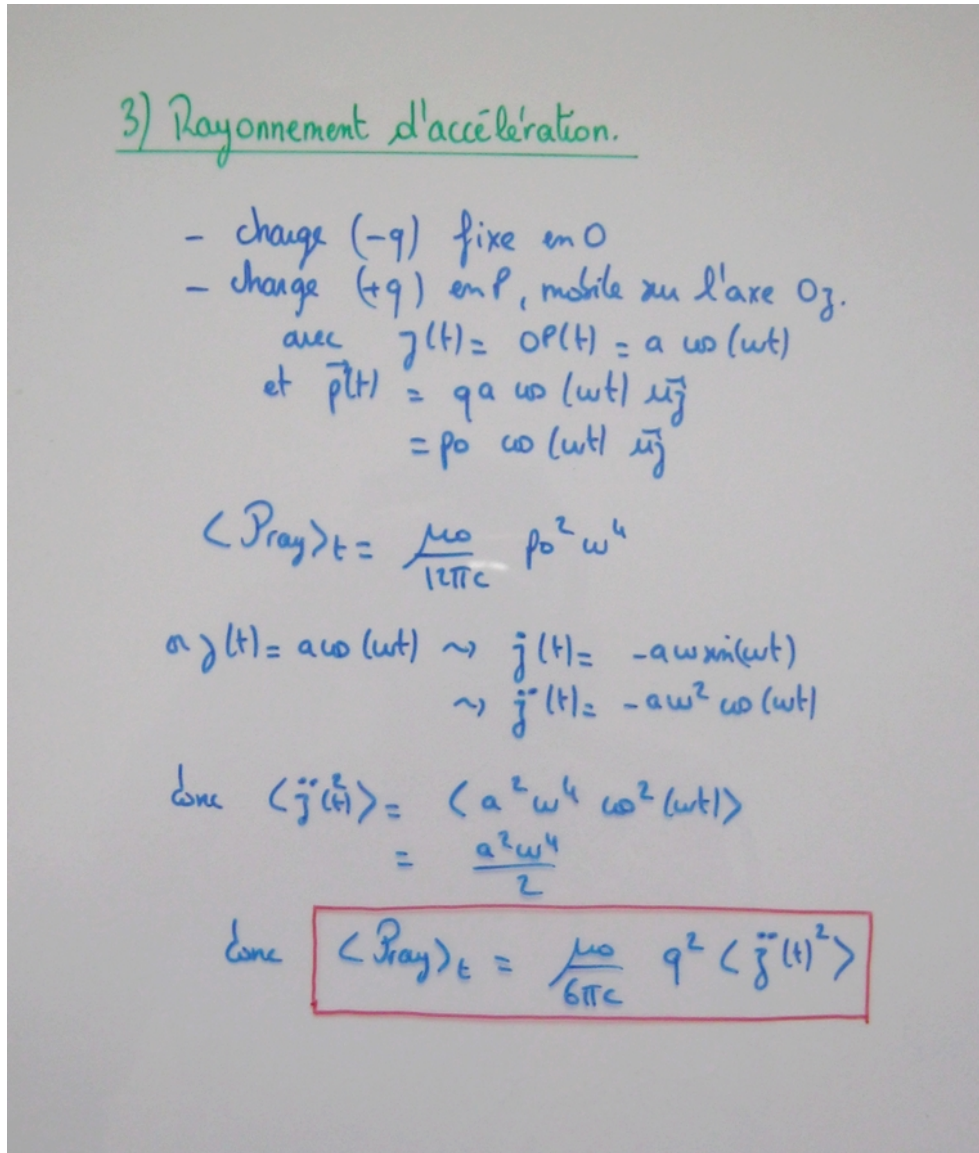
3) Rayonnement d'accélération.

- charge $(-q)$ fixe en O
- charge $(+q)$ en P, mobile sur l'axe Oz.
avec $z(t) = OP(t) = a \cos(\omega t)$
et $\vec{p}(t) = qa \cos(\omega t) \vec{u_z}$
$= p_0 \cos(\omega t) \vec{u_z}$

$\langle \mathcal{P}_{ray} \rangle_t = \frac{\mu_0}{12\pi c} p_0^2 \omega^4$

or $z(t) = a\cos(\omega t) \rightsquigarrow \dot{z}(t) = -a\omega \sin(\omega t)$
$\rightsquigarrow \ddot{z}(t) = -a\omega^2 \cos(\omega t)$

donc $\langle \ddot{z}^2(t) \rangle = \langle a^2 \omega^4 \cos^2(\omega t) \rangle$
$= \frac{a^2 \omega^4}{2}$

donc $\langle \mathcal{P}_{ray} \rangle_t = \frac{\mu_0}{6\pi c} q^2 \langle \ddot{z}(t)^2 \rangle$